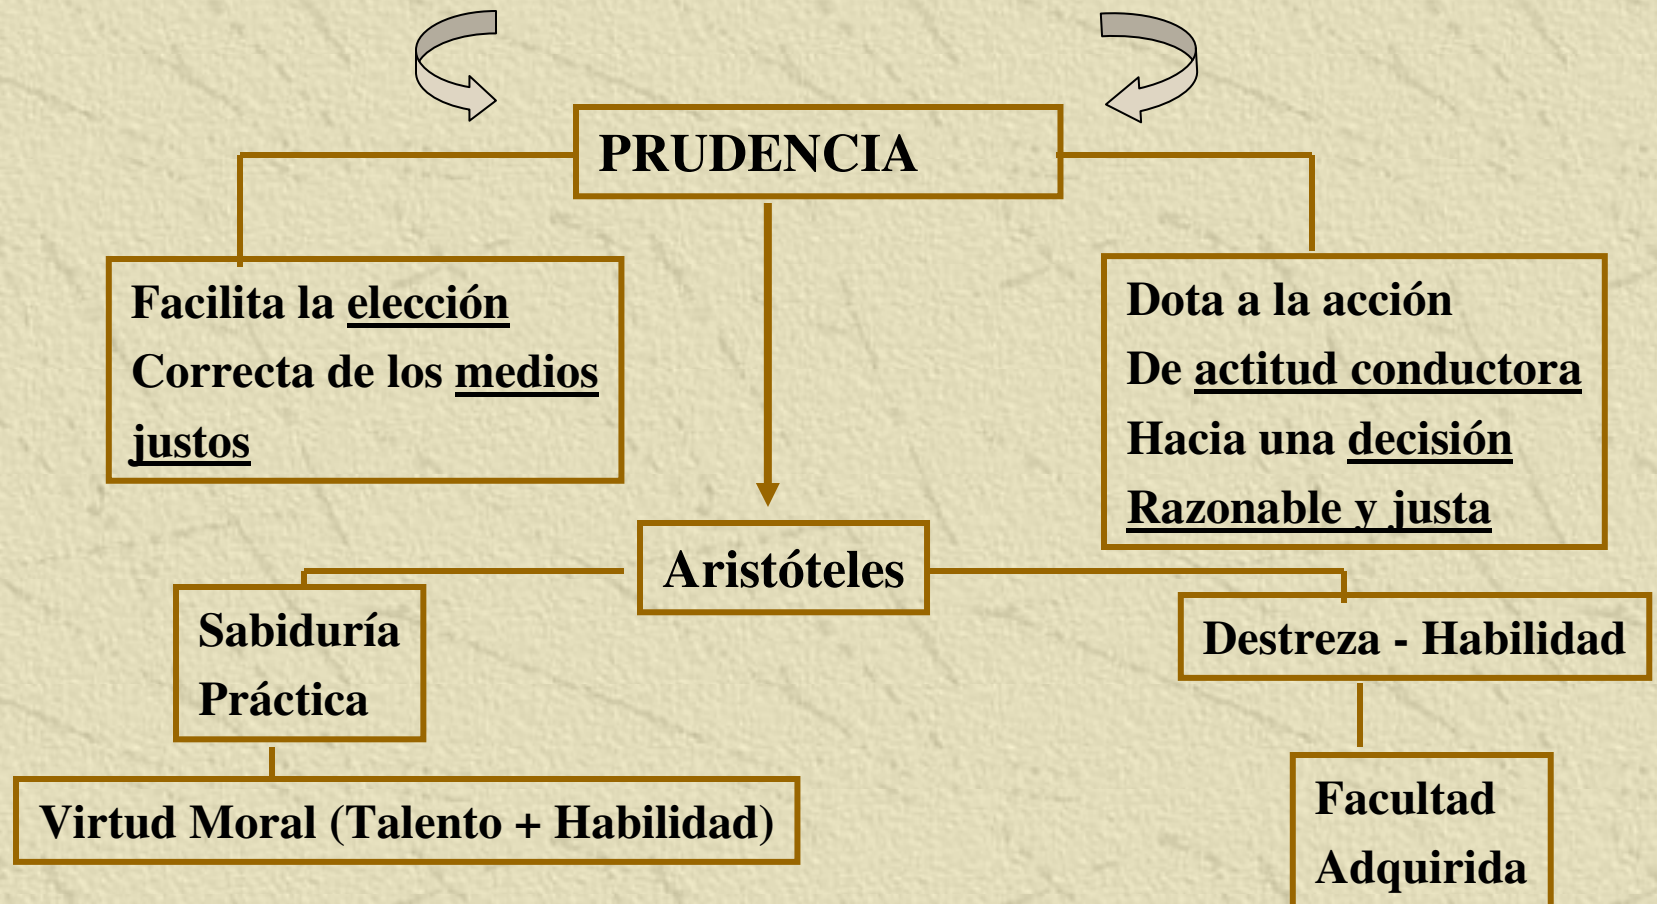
PRUDENCIA

Facilita la elección Correcta de los medios justos

Dota a la acción De actitud conductora Hacia una decisión Razonable y justa

Aristóteles

Sabiduría Práctica

Destreza - Habilidad

Virtud Moral (Talento + Habilidad)

Facultad Adquirida